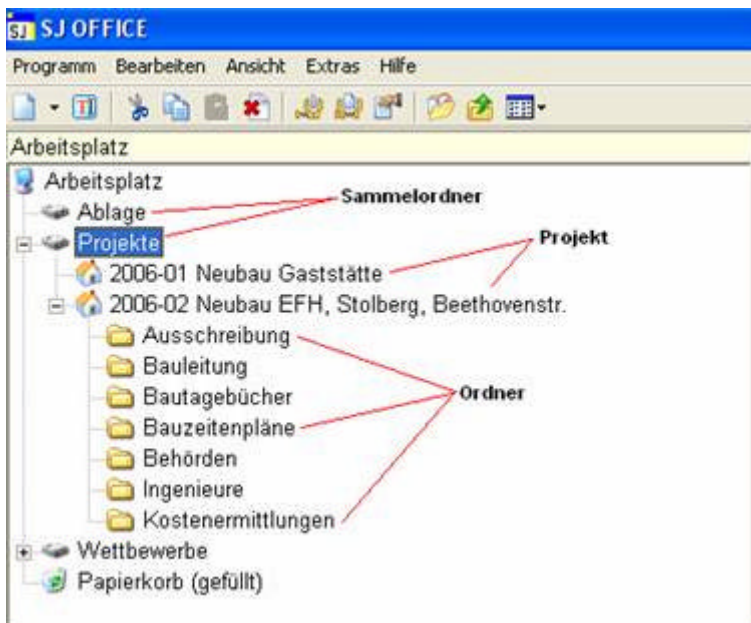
SJ SJ OFFICE

Programm Bearbeiten Ansicht Extras Hilfe

Arbeitsplatz

Arbeitsplatz
Ablage
Projekte
2006-01 Neubau Gaststätte
2006-02 Neubau EFH, Stolberg, Beethovenstr.
Ausschreibung
Bauleitung
Bautagebücher
Bauzeitenpläne
Behörden
Ingenieure
Kostenermittlungen
Wettbewerbe
Papierkorb (gefüllt)

Sammelordner
Projekt
Ordner